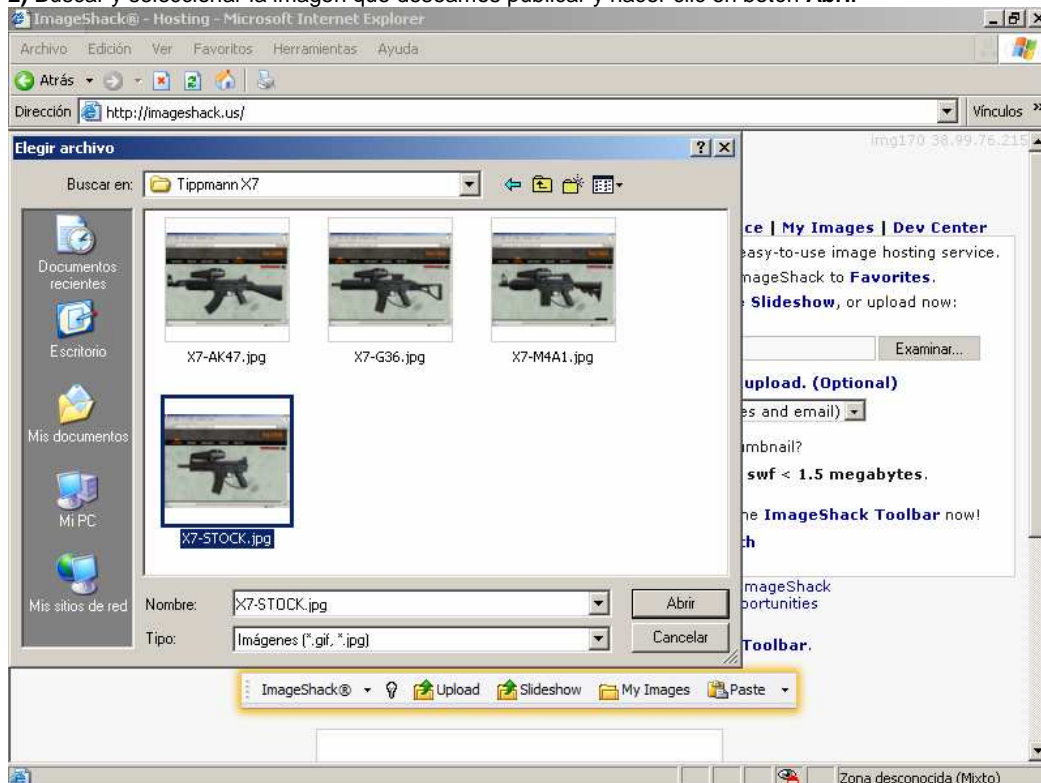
2) Buscar y seleccionar la imagen que deseamos publicar y hacer clic en botón Abrir.

ImageShack® - Hosting - Microsoft Internet Explorer

Archivo Edición Ver Favoritos Herramientas Ayuda

Atrás

Dirección http://imageshack.us/

Vínculos »

Elegir archivo

img170 38.99.76.215

Buscar en: Tippmann X7

Documentos recientes

Escritorio

Mis documentos

Mi PC

Mis sitios de red

X7-AK47.jpg

X7-G36.jpg

X7-M4A1.jpg

X7-STOCK.jpg

Nombre: X7-STOCK.jpg

Abrir

Tipo: Imágenes (*.gif, *.jpg)

Cancelar

ce | My Images | Dev Center

easy-to-use image hosting service.

mageShack to Favorites.

Slideshow, or upload now:

Examinar...

upload. (Optional)

es and email)

mbnail?

swf < 1.5 megabytes.

he ImageShack Toolbar now!

h

mageShack

portunities

Toolbar.

ImageShack® Upload Slideshow My Images Paste

Zona desconocida (Mixto)